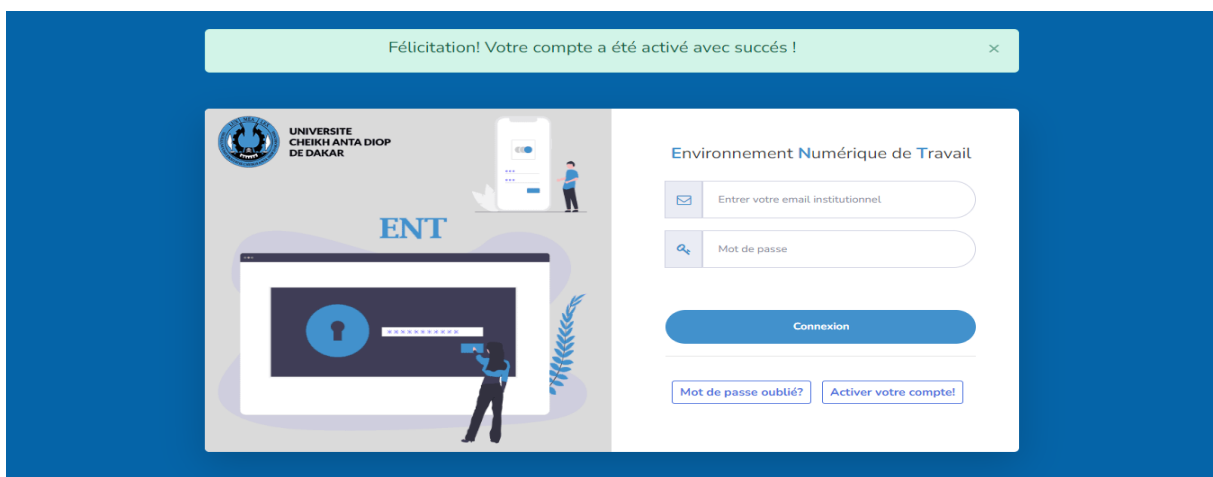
Félicitation! Votre compte a été activé avec succés !

×

UNIVERSITE
CHEIKH ANTA DIOP
DE DAKAR

ENT

Environnement Numérique de Travail

Entrer votre email institutionnel

Mot de passe

Connexion

Mot de passe oublié?

Activer votre compte!